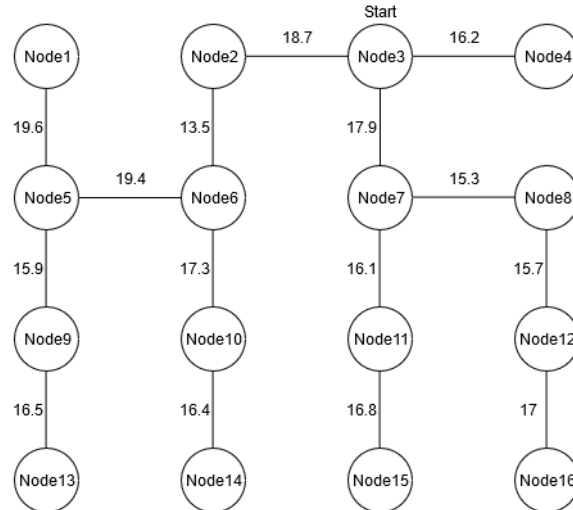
Start

Node1

Node2

18.7

Node3

16.2

Node4

19.6

13.5

17.9

Node5

19.4

Node6

Node7

15.3

Node8

15.9

17.3

16.1

15.7

Node9

Node10

Node11

Node12

16.5

16.4

16.8

17

Node13

Node14

Node15

Node16